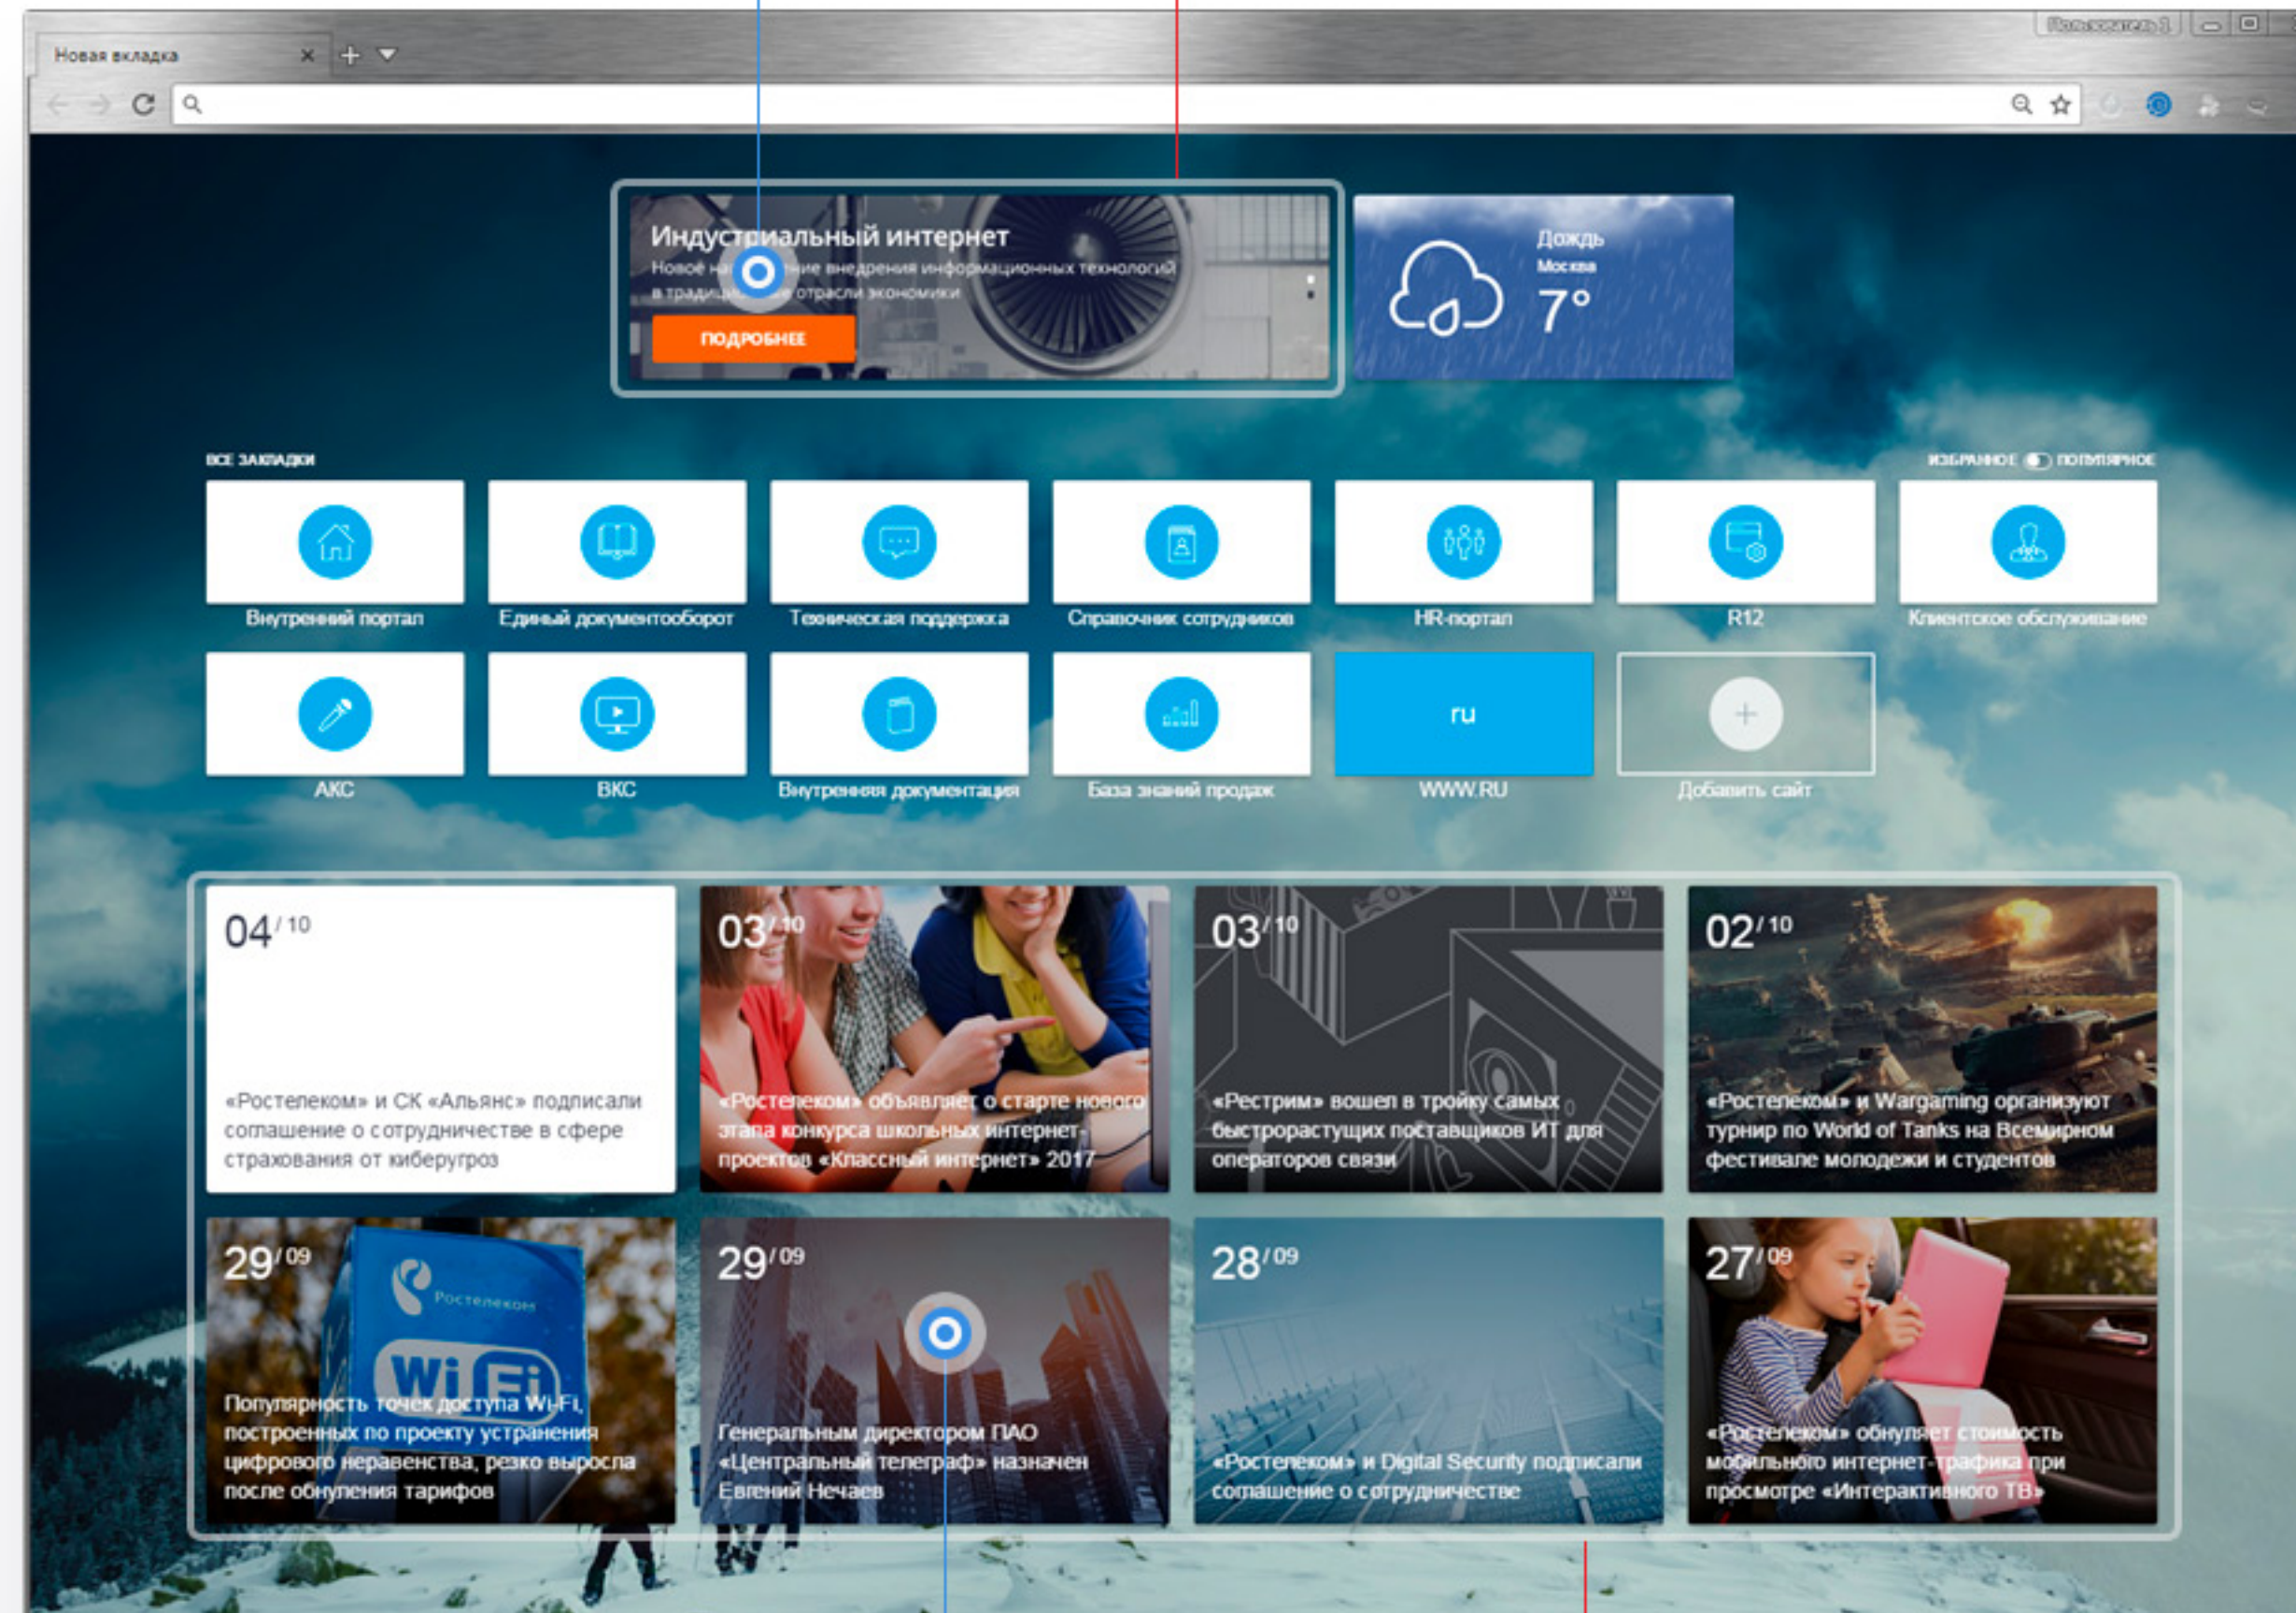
Пользователь 1

Новая вкладка

Индустриальный интернет

Новое на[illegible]ние внедрения информационных технологий в традици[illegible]е отрасли экономики

ПОДРОБНЕЕ

Дождь

Москва

7°

ВСЕ ЗАКЛАДКИ

ИЗБРАННОЕ ПОПУЛЯРНОЕ

Внутренний портал

Единый документооборот

Техническая поддержка

Справочник сотрудников

HR-портал

R12

Клиентское обслуживание

АКС

ВКС

Внутренняя документация

База знаний продаж

ru

WWW.RU

Добавить сайт

04 / 10

«Ростелеком» и СК «Альянс» подписали соглашение о сотрудничестве в сфере страхования от киберугроз

03 / 10

«Ростелеком» объявляет о старте нового этапа конкурса школьных интернет-проектов «Классный интернет» 2017

03 / 10

«Рестрим» вошел в тройку самых быстрорастущих поставщиков ИТ для операторов связи

02 / 10

«Ростелеком» и Wargaming организуют турнир по World of Tanks на Всемирном фестивале молодежи и студентов

29 / 09

Ростелеком

Wi Fi

Популярность точек доступа Wi-Fi, построенных по проекту устранения цифрового неравенства, резко выросла после обнуления тарифов

29 / 09

Генеральным директором ПАО «Центральный телеграф» назначен Евгений Нечаев

28 / 09

«Ростелеком» и Digital Security подписали соглашение о сотрудничестве

27 / 09

«Ростелеком» обнуляет стоимость мобильного интернет-трафика при просмотре «Интерактивного ТВ»